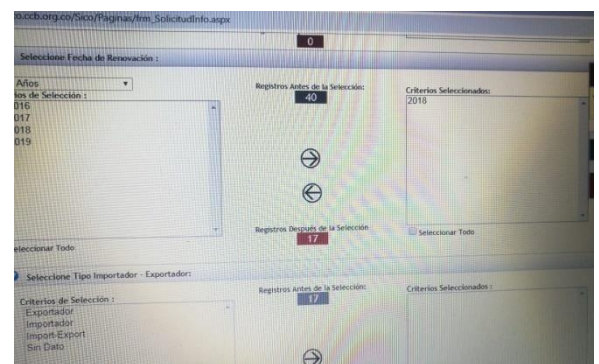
o.ccb.org.co/Sico/Paginas/frm_SolicitudInfo.aspx

0

Seleccione Fecha de Renovación :

Años

ios de Selección :

016
017
018
019

Registros Antes de la Selección:
40

Criterios Seleccionados:
2018

Registros Después de la Selección
17

Seleccionar Todo

eleccionar Todo

Seleccione Tipo Importador - Exportador:

Criterios de Selección :
Exportador
Importador
Import-Export
Sin Dato

Registros Antes de la Selección:
17

Criterios Seleccionados :